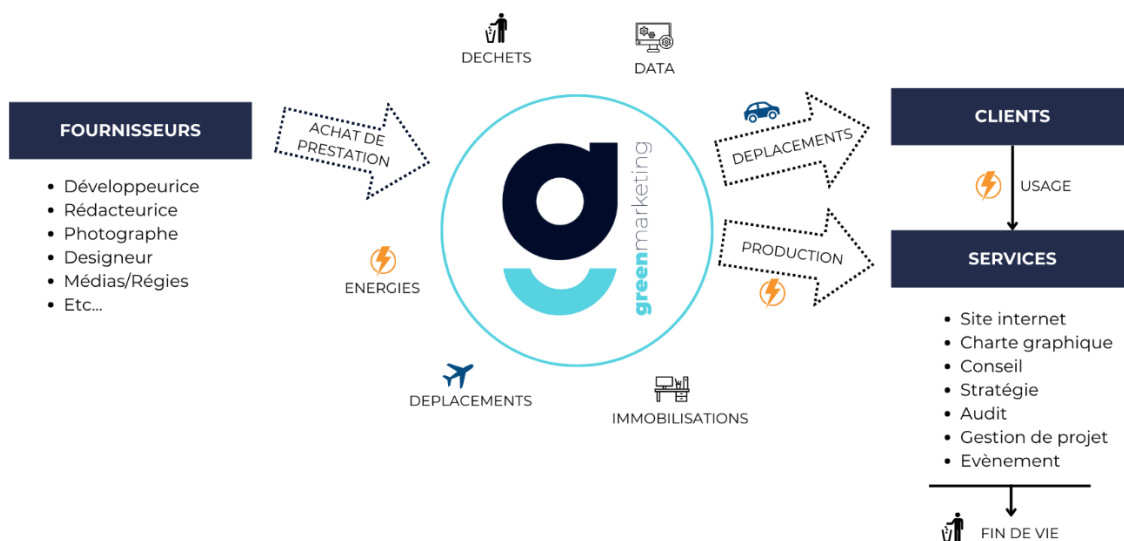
DECHETS

DATA

FOURNISSEURS

- Développeurice
- Rédacteurice
- Photographe
- Designeur
- Médias/Régies
- Etc...

ACHAT DE PRESTATION

ENERGIES

greenmarketing

DEPLACEMENTS

IMMOBILISATIONS

DEPLACEMENTS

PRODUCTION

CLIENTS

USAGE

SERVICES

- Site internet
- Charte graphique
- Conseil
- Stratégie
- Audit
- Gestion de projet
- Evènement

FIN DE VIE